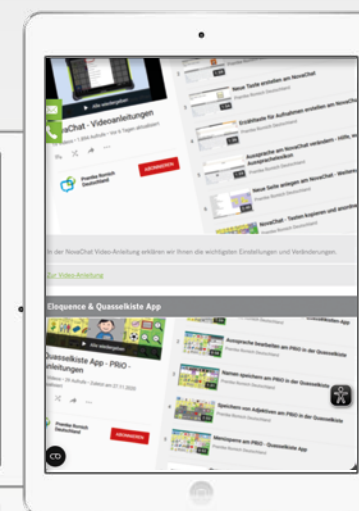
Alle wiedergeben

NovaChat - Videoanleitungen

Prentke Romich Deutschland

ABONNIEREN

Neue Taste erstellen am NovaChat

Prentke Romich Deutschland

Erzähltaste für Aufnahmen erstellen am NovaChat

Prentke Romich Deutschland

Aussprache am NovaChat verändern - Hilfe: Aussprachelexikon

Prentke Romich Deutschland

Neue Seite anlegen am NovaChat

Prentke Romich Deutschland

NovaChat - Tasten kopieren und einsetzen

In der NovaChat Video-Anleitung erklären wir Ihnen die wichtigsten Einstellungen und Veränderungen.

Zur Video-Anleitung

Eloquence & Quasselkiste App

Quasselkiste App - PRIO - Anleitungen

Prentke Romich Deutschland

ABONNIEREN

Aussprache bearbeiten am PRIO in der Quasselkiste

Prentke Romich Deutschland

Namen speichern am PRIO in der Quasselkiste

Prentke Romich Deutschland

Speichern von Adjektiven am PRIO in der Quasselkiste

Prentke Romich Deutschland

Menüsperre am PRIO - Quasselkiste App

Prentke Romich Deutschland